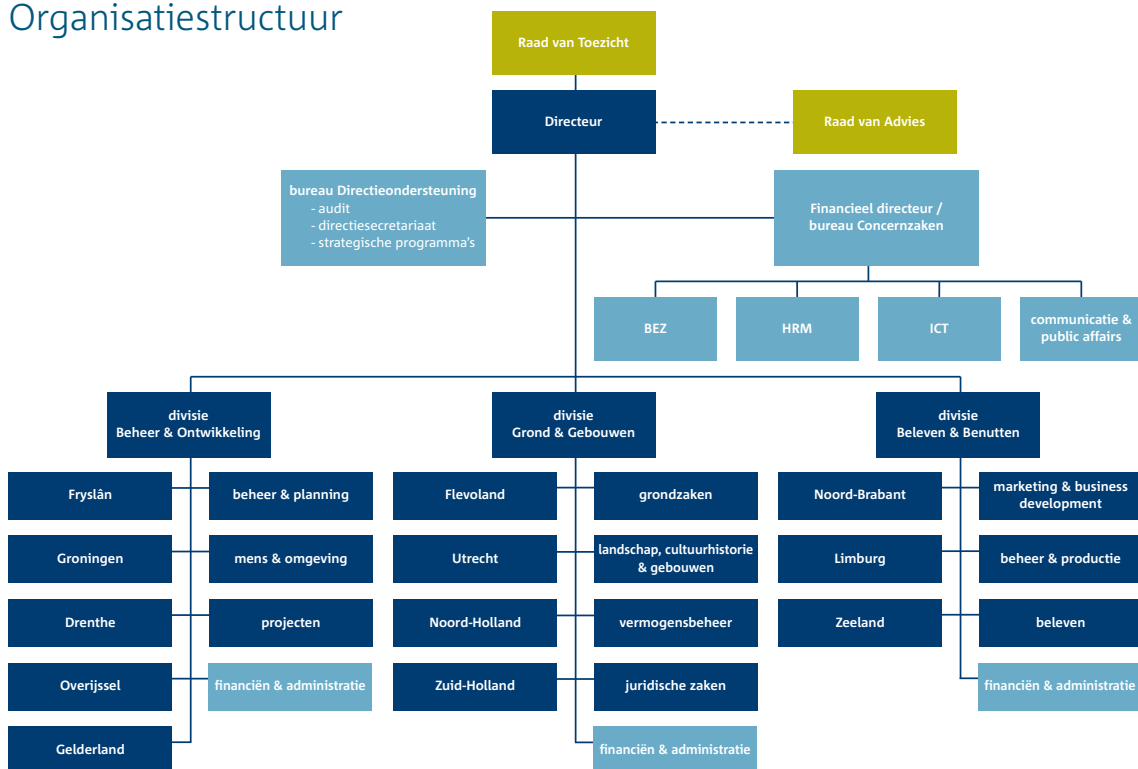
Organisatiestructuur

Raad van Toezicht

Directeur

Raad van Advies

bureau Directieondersteuning
- audit
- directiesecretariaat
- strategische programma's

Financieel directeur / bureau Concernzaken

BEZ

HRM

ICT

communicatie & public affairs

divisie Beheer & Ontwikkeling

divisie Grond & Gebouwen

divisie Beleven & Benutten

Fryslân

beheer & planning

Groningen

mens & omgeving

Drenthe

projecten

Overijssel

financiën & administratie

Gelderland

Flevoland

grondzaken

Utrecht

landschap, cultuurhistorie & gebouwen

Noord-Holland

vermogensbeheer

Zuid-Holland

juridische zaken

financiën & administratie

Noord-Brabant

marketing & business development

Limburg

beheer & productie

Zeeland

beleven

financiën & administratie